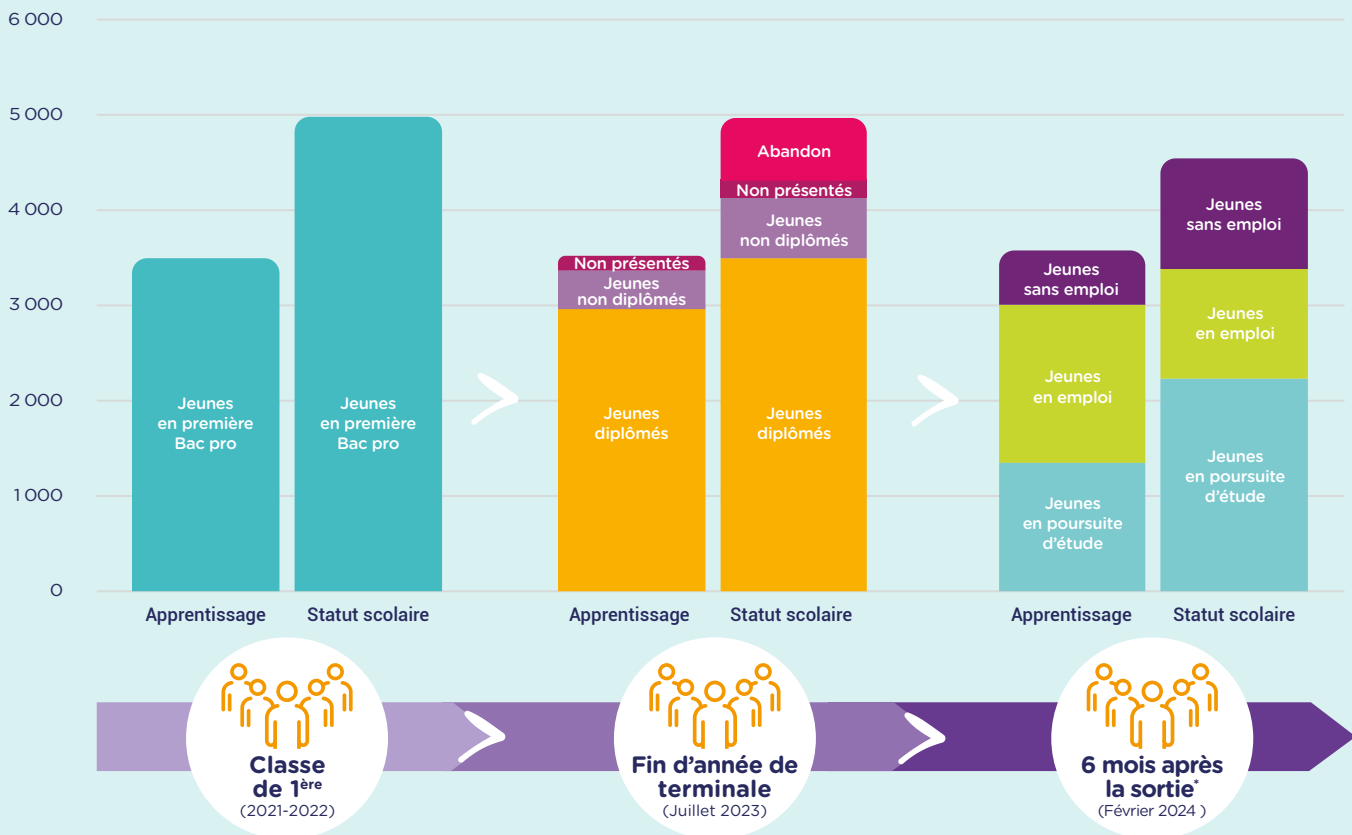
6 000
5 000
4 000
3 000
2 000
1 000
0

Jeunes en première Bac pro
Jeunes en première Bac pro
Apprentissage
Statut scolaire

Non présentés
Jeunes non diplômés
Jeunes diplômés
Abandon
Non présentés
Jeunes non diplômés
Jeunes diplômés
Apprentissage
Statut scolaire

Jeunes sans emploi
Jeunes en emploi
Jeunes en poursuite d'étude
Jeunes sans emploi
Jeunes en emploi
Jeunes en poursuite d'étude
Apprentissage
Statut scolaire

Classe de 1$^{ère}$
(2021-2022)

Fin d'année de terminale
(Juillet 2023)

6 mois après la sortie*
(Février 2024 )